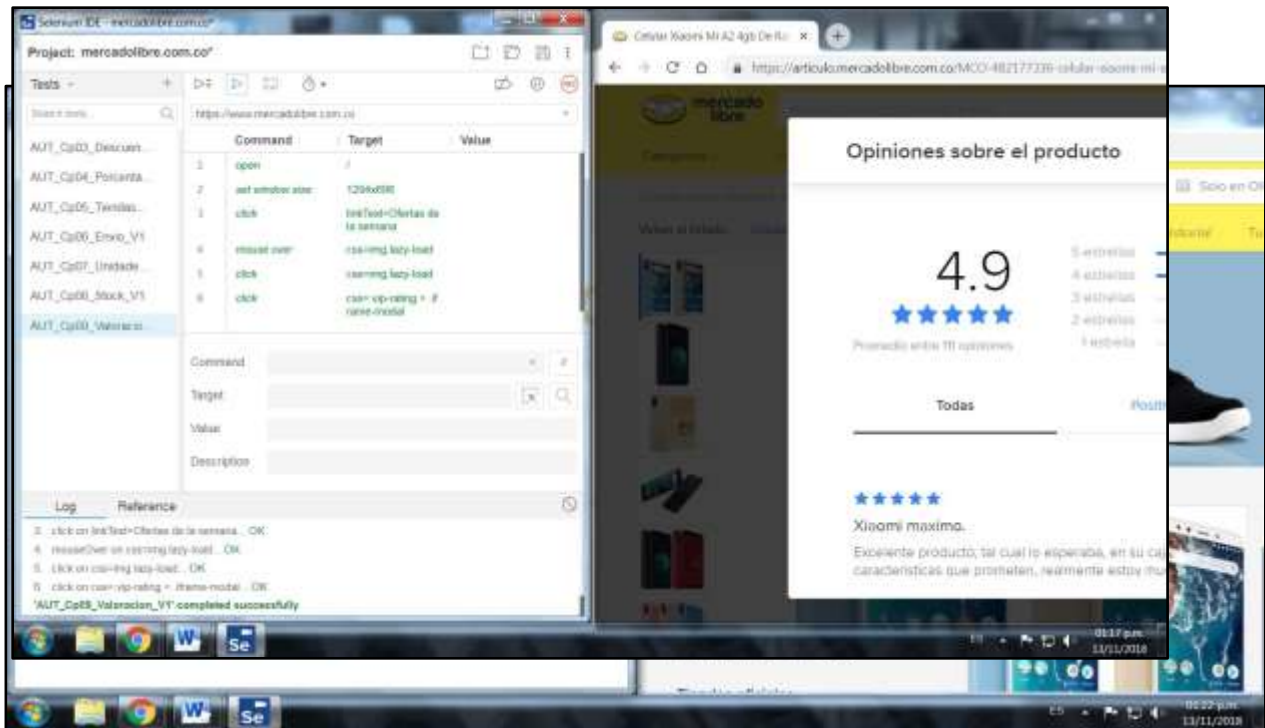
Selenium IDE - mercadolibre.com.co*

Project: mercadolibre.com.co*

Tests

AUT_Cp03_Descuen...
AUT_Cp04_Porcenta...
AUT_Cp05_Tiendas...
AUT_Cp06_Envio_V1
AUT_Cp07_Unidade...
AUT_Cp08_Stock_V1
AUT_Cp09_Valoracio...

https://www.mercadolibre.com.co

| | Command | Target | Value |
|---|---|---|---|
| 1 | open | / | |
| 2 | set window size | 1296x696 | |
| 3 | click | linkText=Ofertas de la semana | |
| 4 | mouse over | css=img.lazy-load | |
| 5 | click | css=img.lazy-load | |
| 6 | click | css=.vip-rating > #iframe-modal | |

Command
Target
Value
Description

Log
Reference

3. click on linkText=Ofertas de la semana... OK
4. mouseOver on css=img.lazy-load... OK
5. click on css=img.lazy-load... OK
6. click on css=.vip-rating > #iframe-modal... OK
'AUT_Cp09_Valoracion_V1' completed successfully

Celular Xiaomi Mi A2 4gb De Ra ×

https://articulo.mercadolibre.com.co/MCO-482177339-celular-xiaomi-mi-a

mercado libre

Opiniones sobre el producto

4.9

★★★★★

Promedio entre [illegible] opiniones

5 estrellas
4 estrellas
3 estrellas
2 estrellas
1 estrella

Todas
Positi

★★★★★
Xiaomi maximo.
Excelente producto, tal cual lo esperaba, en su ca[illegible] caracteristicas que prometen, realmente estoy mu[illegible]

ES 01:17 p.m. 13/11/2018

ES 01:22 p.m. 13/11/2018